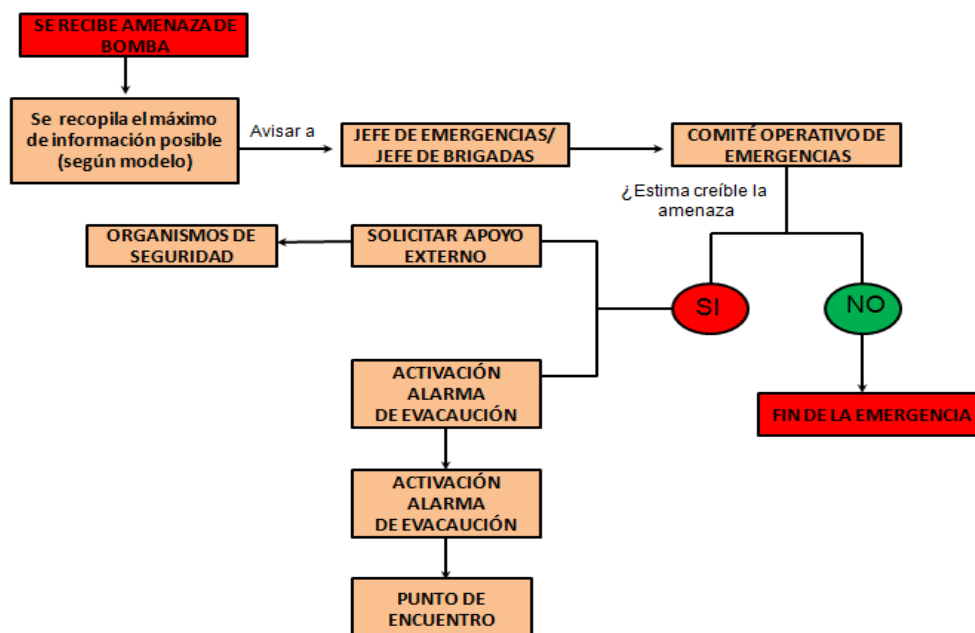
SE RECIBE AMENAZA DE BOMBA

Se recopila el máximo de información posible (según modelo)

Avisar a

JEFE DE EMERGENCIAS/ JEFE DE BRIGADAS

COMITÉ OPERATIVO DE EMERGENCIAS

¿Estima creíble la amenaza

SI

NO

FIN DE LA EMERGENCIA

SOLICITAR APOYO EXTERNO

ORGANISMOS DE SEGURIDAD

ACTIVACIÓN ALARMA DE EVACAUCIÓN

ACTIVACIÓN ALARMA DE EVACAUCIÓN

PUNTO DE ENCUENTRO